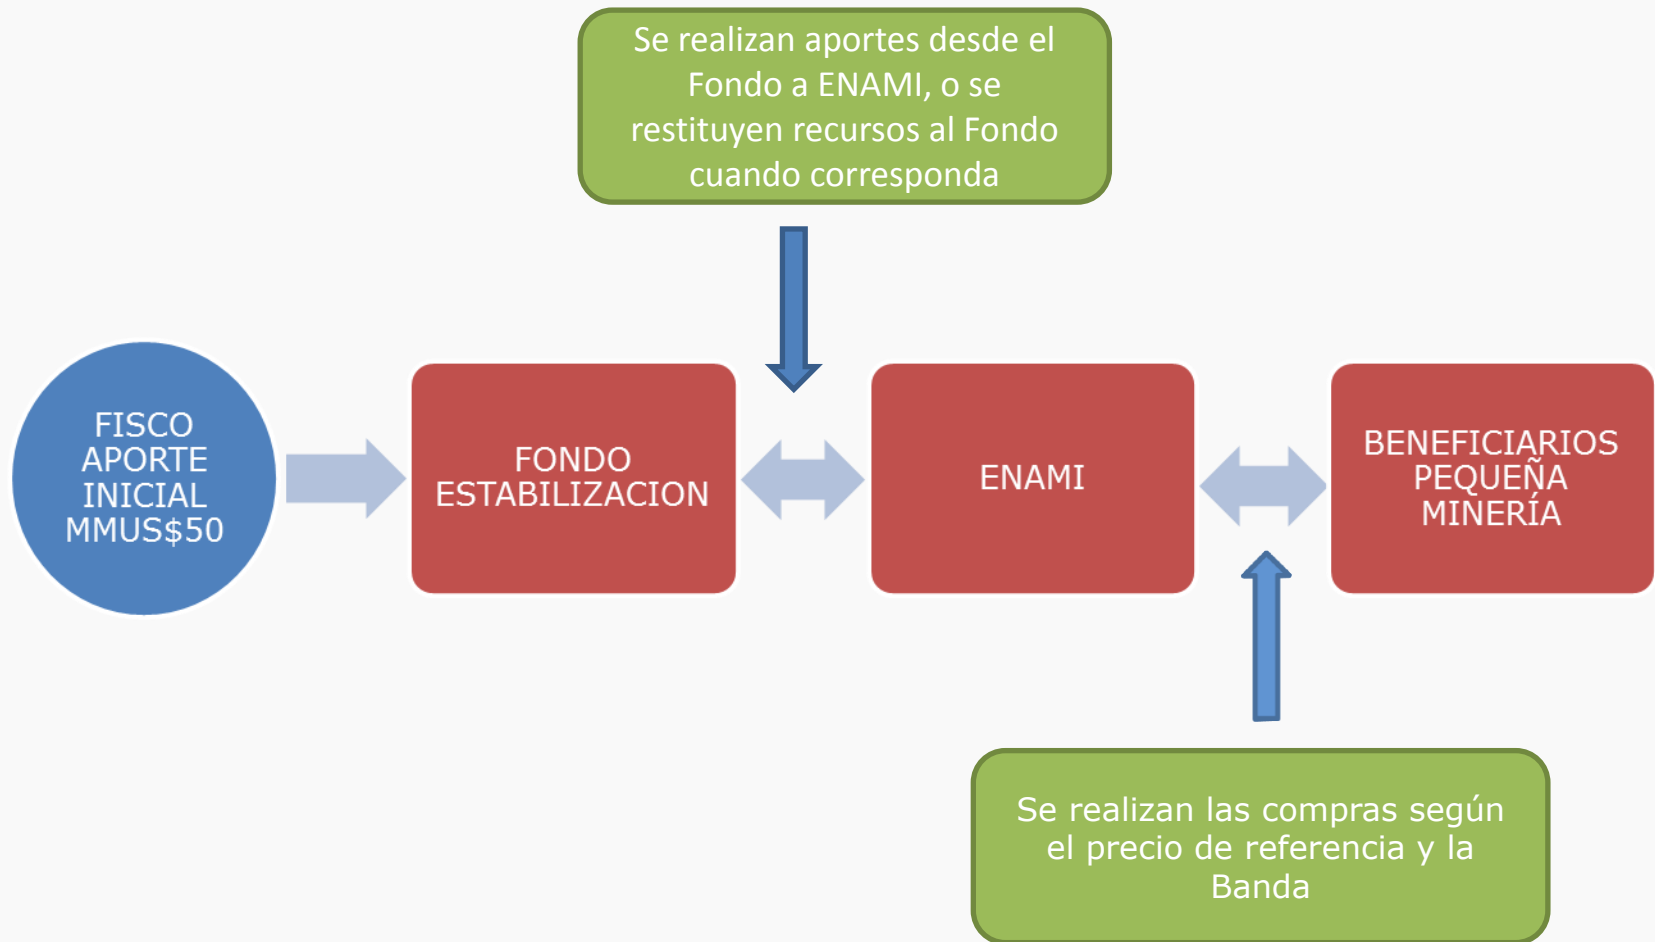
Se realizan aportes desde el Fondo a ENAMI, o se restituyen recursos al Fondo cuando corresponda

FISCO
APORTE
INICIAL
MMUS$50

FONDO
ESTABILIZACION

ENAMI

BENEFICIARIOS
PEQUEÑA
MINERÍA

Se realizan las compras según el precio de referencia y la Banda